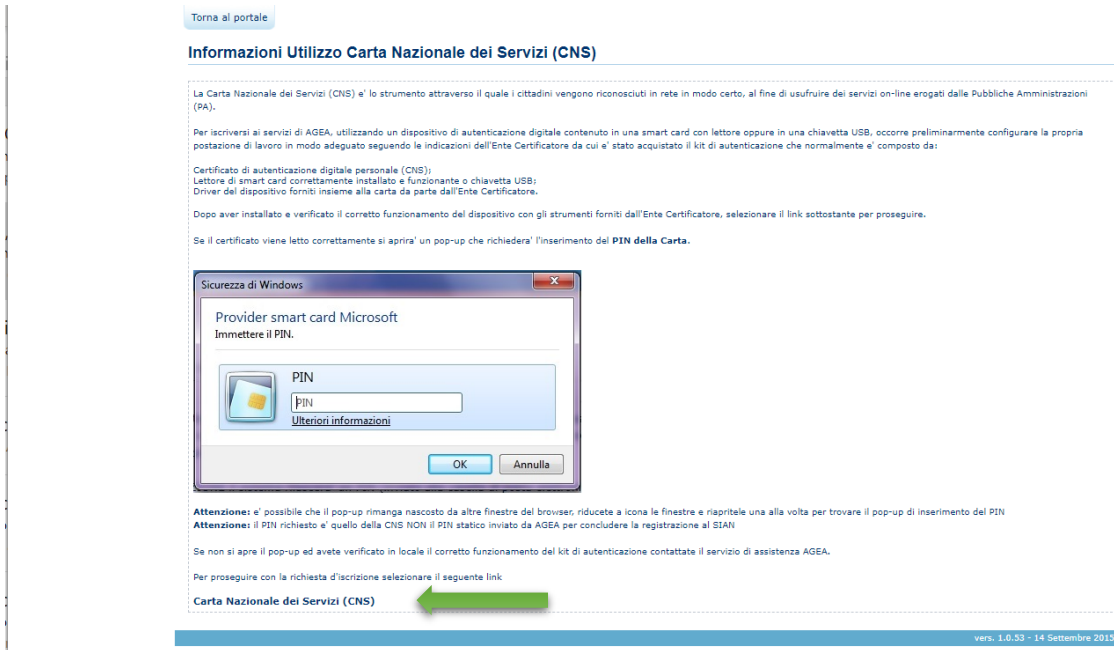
Torna al portale

Informazioni Utilizzo Carta Nazionale dei Servizi (CNS)

La Carta Nazionale dei Servizi (CNS) e' lo strumento attraverso il quale i cittadini vengono riconosciuti in rete in modo certo, al fine di usufruire dei servizi on-line erogati dalle Pubbliche Amministrazioni (PA).

Per iscriversi ai servizi di AGEA, utilizzando un dispositivo di autenticazione digitale contenuto in una smart card con lettore oppure in una chiavetta USB, occorre preliminarmente configurare la propria postazione di lavoro in modo adeguato seguendo le indicazioni dell'Ente Certificatore da cui e' stato acquistato il kit di autenticazione che normalmente e' composto da:

Certificato di autenticazione digitale personale (CNS);
Lettore di smart card correttamente installato e funzionante o chiavetta USB;
Driver del dispositivo forniti insieme alla carta da parte dall'Ente Certificatore.

Dopo aver installato e verificato il corretto funzionamento del dispositivo con gli strumenti forniti dall'Ente Certificatore, selezionare il link sottostante per proseguire.

Se il certificato viene letto correttamente si aprira' un pop-up che richiedera' l'inserimento del PIN della Carta.

Sicurezza di Windows

Provider smart card Microsoft
Immettere il PIN.

PIN
PIN
Ulteriori informazioni

OK Annulla

Attenzione: e' possibile che il pop-up rimanga nascosto da altre finestre del browser, riducete a icona le finestre e riapritele una alla volta per trovare il pop-up di inserimento del PIN
Attenzione: il PIN richiesto e' quello della CNS NON il PIN statico inviato da AGEA per concludere la registrazione al SIAN

Se non si apre il pop-up ed avete verificato in locale il corretto funzionamento del kit di autenticazione contattate il servizio di assistenza AGEA.

Per proseguire con la richiesta d'iscrizione selezionare il seguente link

Carta Nazionale dei Servizi (CNS)

vers. 1.0.53 - 14 Settembre 2015